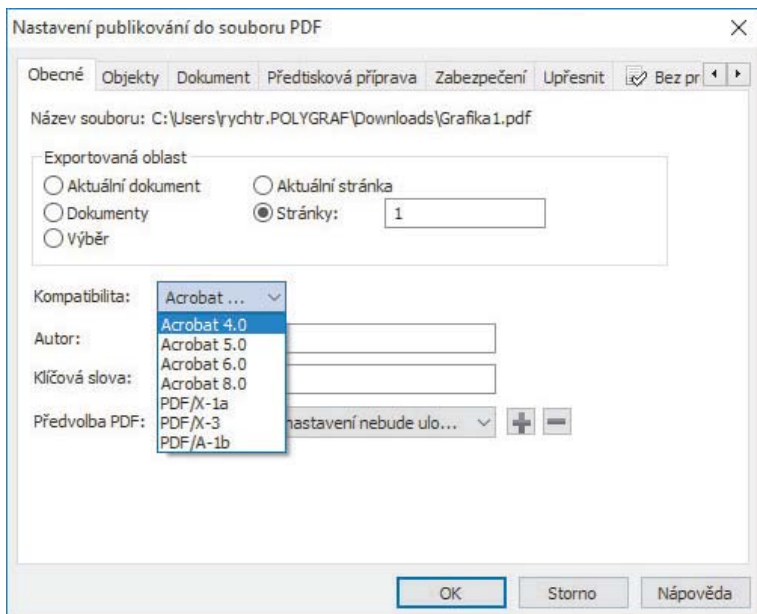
Nastavení publikování do souboru PDF

×

Obecné | Objekty | Dokument | Předtisková příprava | Zabezpečení | Upřesnit | Bez pr

Název souboru: C:\Users\rychtr.POLYGRAF\Downloads\Grafika1.pdf

Exportovaná oblast

Aktuální dokument

Aktuální stránka

Dokumenty

Stránky: 1

Výběr

Kompatibilita: Acrobat ...

Acrobat 4.0
Acrobat 5.0
Acrobat 6.0
Acrobat 8.0
PDF/X-1a
PDF/X-3
PDF/A-1b

Autor:

Klíčová slova:

Předvolba PDF: nastavení nebude ulo...

OK | Storno | Nápověda